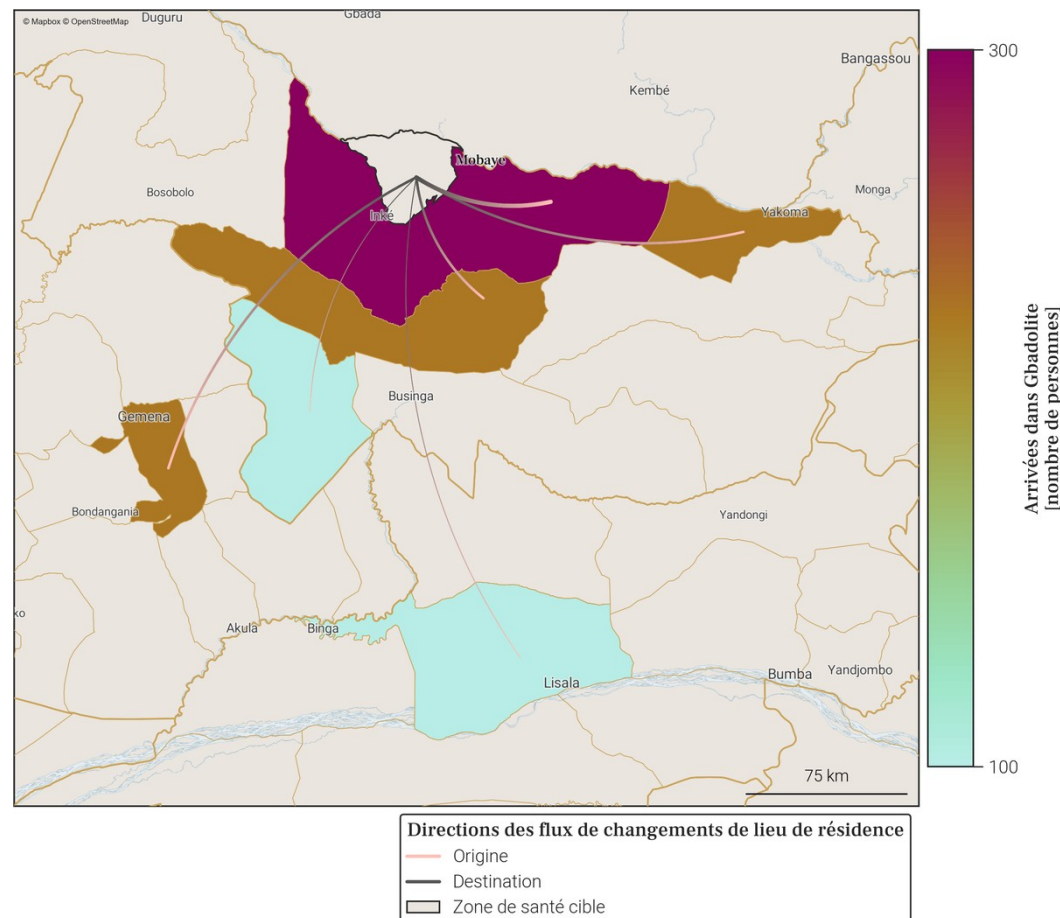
© Mapbox © OpenStreetMap
Duguru
Gbada
Bangassou
Kembé
Mobaye
Bosobolo
Monga
Inke
Yakoma
Businga
Gemena
Bondangania
Yandongi
ko
Akula
Binga
Lisala
Bumba
Yandjombo
75 km

300
Arrivées dans Gbadolite [nombre de personnes]
100

Directions des flux de changements de lieu de résidence
Origine
Destination
Zone de santé cible